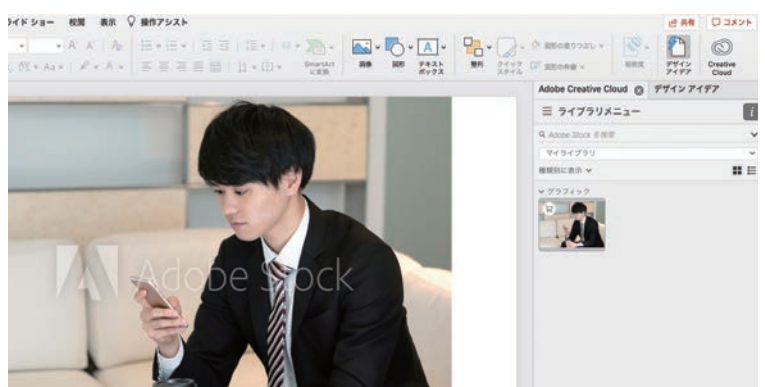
ライド ショー 校閲 表示 操作アシスト

共有 コメント

SmartArt に変換

画像 図形 テキスト ボックス 整列 クイック スタイル 図形の塗りつぶし 図形の枠線 解像度 デザイン アイデア Creative Cloud

Adobe Creative Cloud デザイン アイデア

ライブラリメニュー

Adobe Stock を検索

マイライブラリ

種類別に表示

グラフィック

Adobe Stock